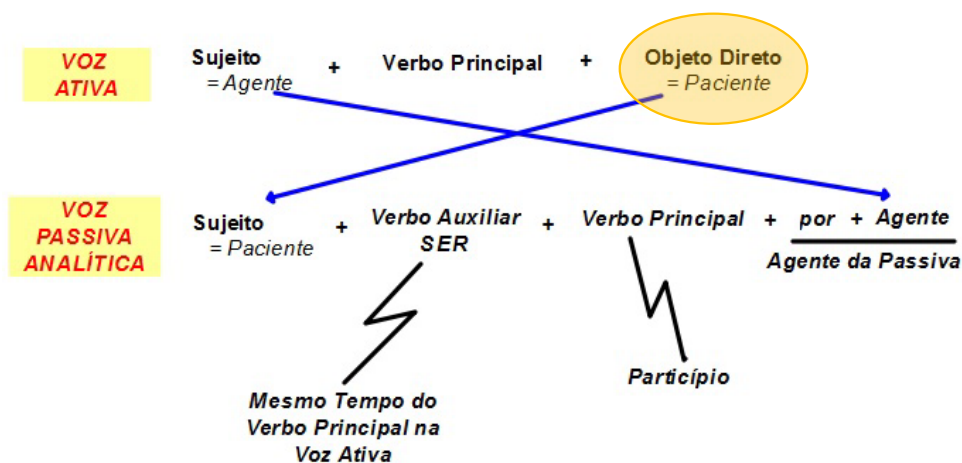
VOZ ATIVA

Sujeito = Agente + Verbo Principal + Objeto Direto = Paciente

VOZ PASSIVA ANALÍTICA

Sujeito = Paciente + Verbo Auxiliar SER + Verbo Principal + por + Agente

Agente da Passiva

Mesmo Tempo do Verbo Principal na Voz Ativa

Particípio